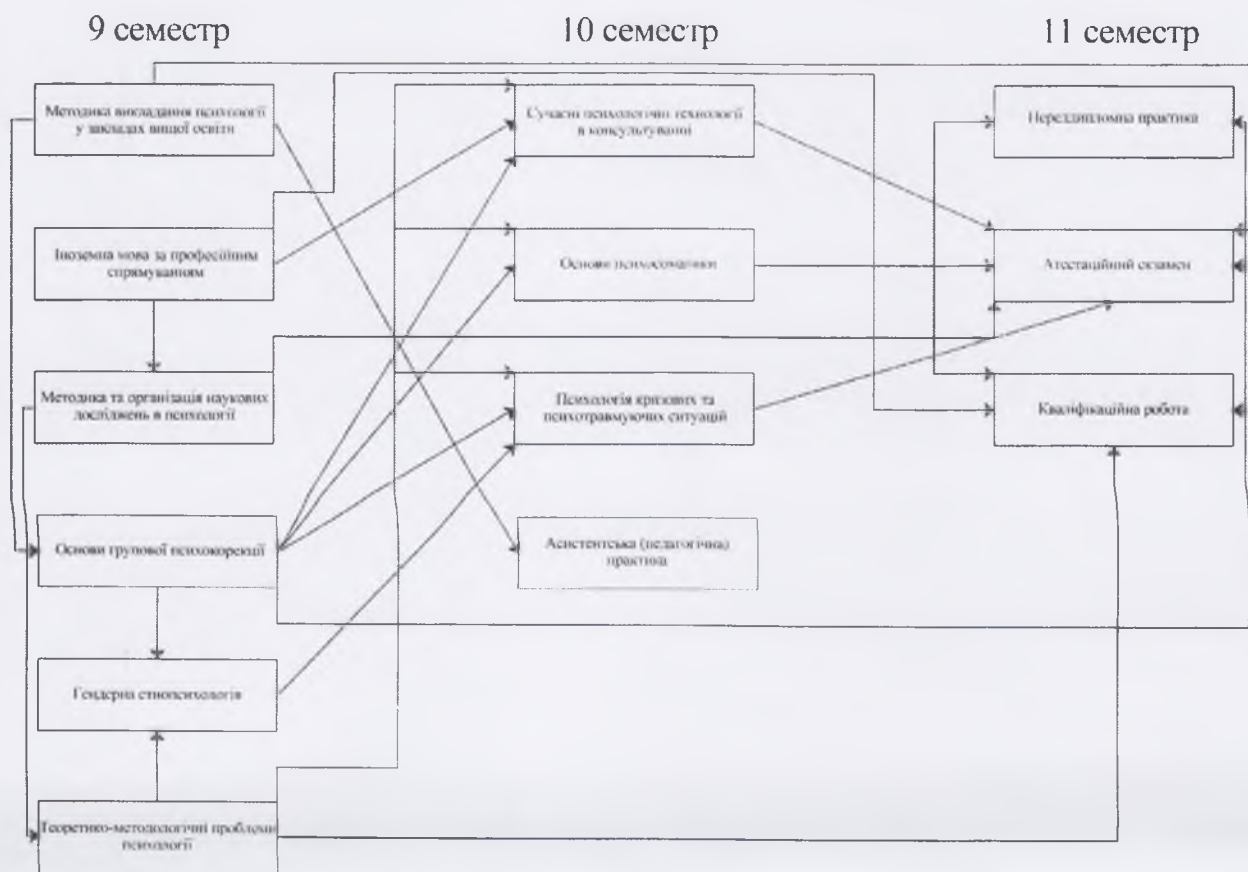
9 семестр

10 семестр

11 семестр

Методика викладання психології у закладах вищої освіти

Іноземна мова за професійним спрямуванням

Методика та організація наукових досліджень в психології

Основи групової психокорекції

Гендерна етнопсихологія

Теоретико-методологічні проблеми психології

Сучасні психологічні технології в консультуванні

Основи психосоматики

Психологія кризових та психотравмуючих ситуацій

Асистентська (педагогічна) практика

Переддипломна практика

Атестаційний екзамен

Кваліфікаційна робота